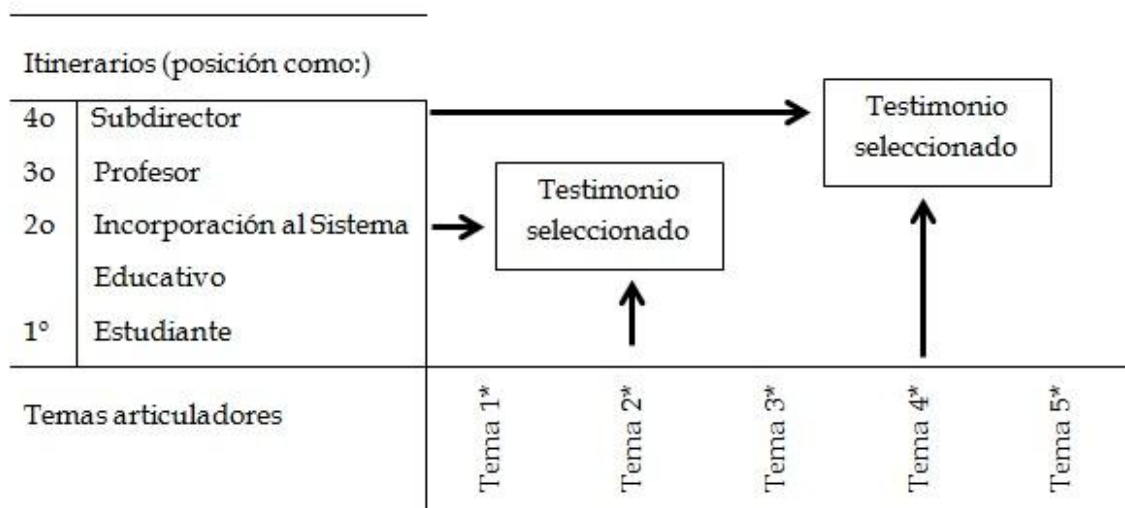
Itinerarios (posición como:)

| | |
|---|---|
| 4o | Subdirector |
| 3o | Profesor |
| 2o | Incorporación al Sistema Educativo |
| 1° | Estudiante |

Testimonio seleccionado

Testimonio seleccionado

Temas articuladores

Tema 1*
Tema 2*
Tema 3*
Tema 4*
Tema 5*